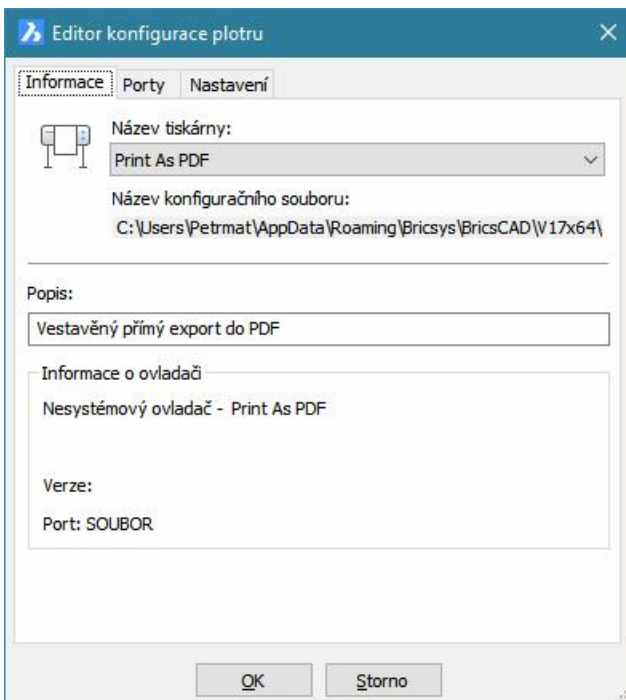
Editor konfigurace plotru
×
Informace
Porty
Nastavení

Název tiskárny:
Print As PDF

Název konfiguračního souboru:
C:\Users\Petrmat\AppData\Roaming\Bricsys\BricsCAD\V17x64\

Popis:
Vestavěný přímý export do PDF

Informace o ovladači
Nesystémový ovladač - Print As PDF

Verze:

Port: SOUBOR

OK
Storno